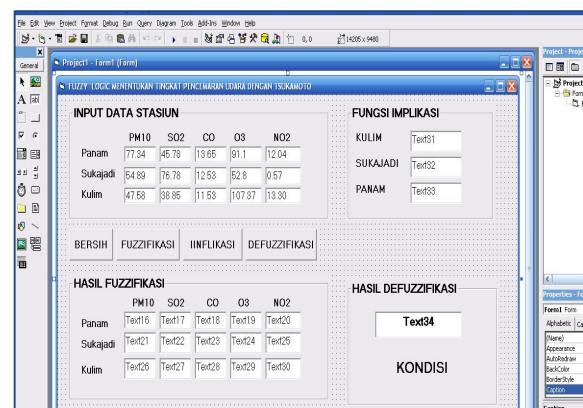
File Edit View Project Format Debug Run Query Diagram Tools Add-Ins Window Help

0, 0    14205 x 9480

General

Project1 - Form1 (Form)

FUZZY LOGIC MENENTUKAN TINGKAT PENCEMARAN UDARA DENGAN TSUKAMOTO

INPUT DATA STASIUN

| | PM10 | SO2 | CO | O3 | NO2 |
|---|---|---|---|---|---|
| Panam | 77.34 | 45.78 | 13.65 | 91.1 | 12.04 |
| Sukajadi | 54.89 | 76.78 | 12.53 | 52.8 | 0.57 |
| Kulim | 47.58 | 38.85 | 11.53 | 107.37 | 13.30 |

FUNGSI IMPLIKASI

KULIM Text31

SUKAJADI Text32

PANAM Text33

BERSIH FUZZIFIKASI IINFLIKASI DEFUZZIFIKASI

HASIL FUZZIFIKASI

| | PM10 | SO2 | CO | O3 | NO2 |
|---|---|---|---|---|---|
| Panam | Text16 | Text17 | Text18 | Text19 | Text20 |
| Sukajadi | Text21 | Text22 | Text23 | Text24 | Text25 |
| Kulim | Text26 | Text27 | Text28 | Text29 | Text30 |

HASIL DEFUZZIFIKASI

Text34

KONDISI

Project - Proje

Project

Form

Properties - Fo

Form1 Form

Alphabetic Ca

(Name)
Appearance
AutoRedraw
BackColor
BorderStyle
Caption